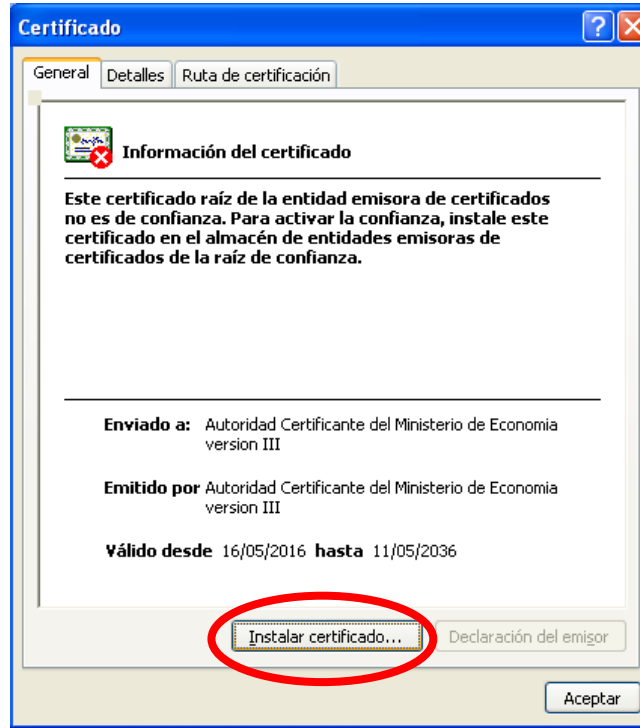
Certificado

General | Detalles | Ruta de certificación

Información del certificado

Este certificado raíz de la entidad emisora de certificados no es de confianza. Para activar la confianza, instale este certificado en el almacén de entidades emisoras de certificados de la raíz de confianza.

Enviado a: Autoridad Certificante del Ministerio de Economia version III

Emitido por Autoridad Certificante del Ministerio de Economia version III

Válido desde 16/05/2016 hasta 11/05/2036

Instalar certificado...

Declaración del emisor

Aceptar